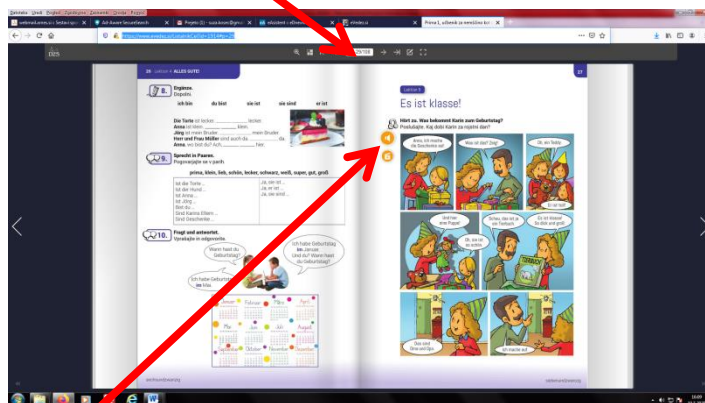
Datoteka Uredi Pogled Zgodovina Zaznamki Orodja Pomoč

webmail.arnes.si - testen spo | Ark-Aware Securefetch | Projekti (1) - suza.kosec@gmail.com | eAsistent - eRedovalnica | mlinder.si | Prima 1, učbenik za nemščino kot...

https://www.eibelo.si/Lotublet/id=1914#p=28

29/108

28 Lektion 4 ALLES GUTE!

8. Ergänze.
Dopolni.

ich bin | du bist | sie ist | sie sind | er ist

Die Torte ist lecker. ______ lecker.
Anna ist klein. ______ klein.
Jörg ist mein Bruder. ______ mein Bruder.
Herr und Frau Müller sind auch da. ______ da.
Anna, wo bist du? Ach, ______ hier.

9. Sprecht in Paaren.
Pogovarjajte se v parih.

prima, klein, lieb, schön, lecker, schwarz, weiß, super, gut, groß

Ist die Torte ... | Ja, sie ist ...
Ist der Hund ... | Ja, er ist ...
Ist Anna ... | Ja, sie sind ...
Ist Jörg ...
Bist du ...
Sind Karins Eltern ...
Sind Geschenke ...

10. Fragt und antwortet.
Vprašajte in odgovorite.

Wann hast du Geburtstag?

Ich habe Geburtstag im Januar. Und du? Wann hast du Geburtstag?

Ich habe Geburtstag im Mai.

Januar Februar März April Mai Juni Juli August September Oktober November Dezember

29

Lektion 4

Es ist klasse!

Hört zu. Was bekommt Karin zum Geburtstag?
Poslušajte. Kaj dobi Karin za rojstni dan?

Anna, ich mache die Geschenke auf!

Was ist das? Zeig!

Oh, ein Teddy.

Er ist süß!

Und hier eine Puppe!

Schau, das ist ja ein Tierbuch.

Oh, sie ist so schön.

Es ist klasse! So dick und groß!

TIERBUCH

Das sind Stifte und Spiele.

Ich mache auf.